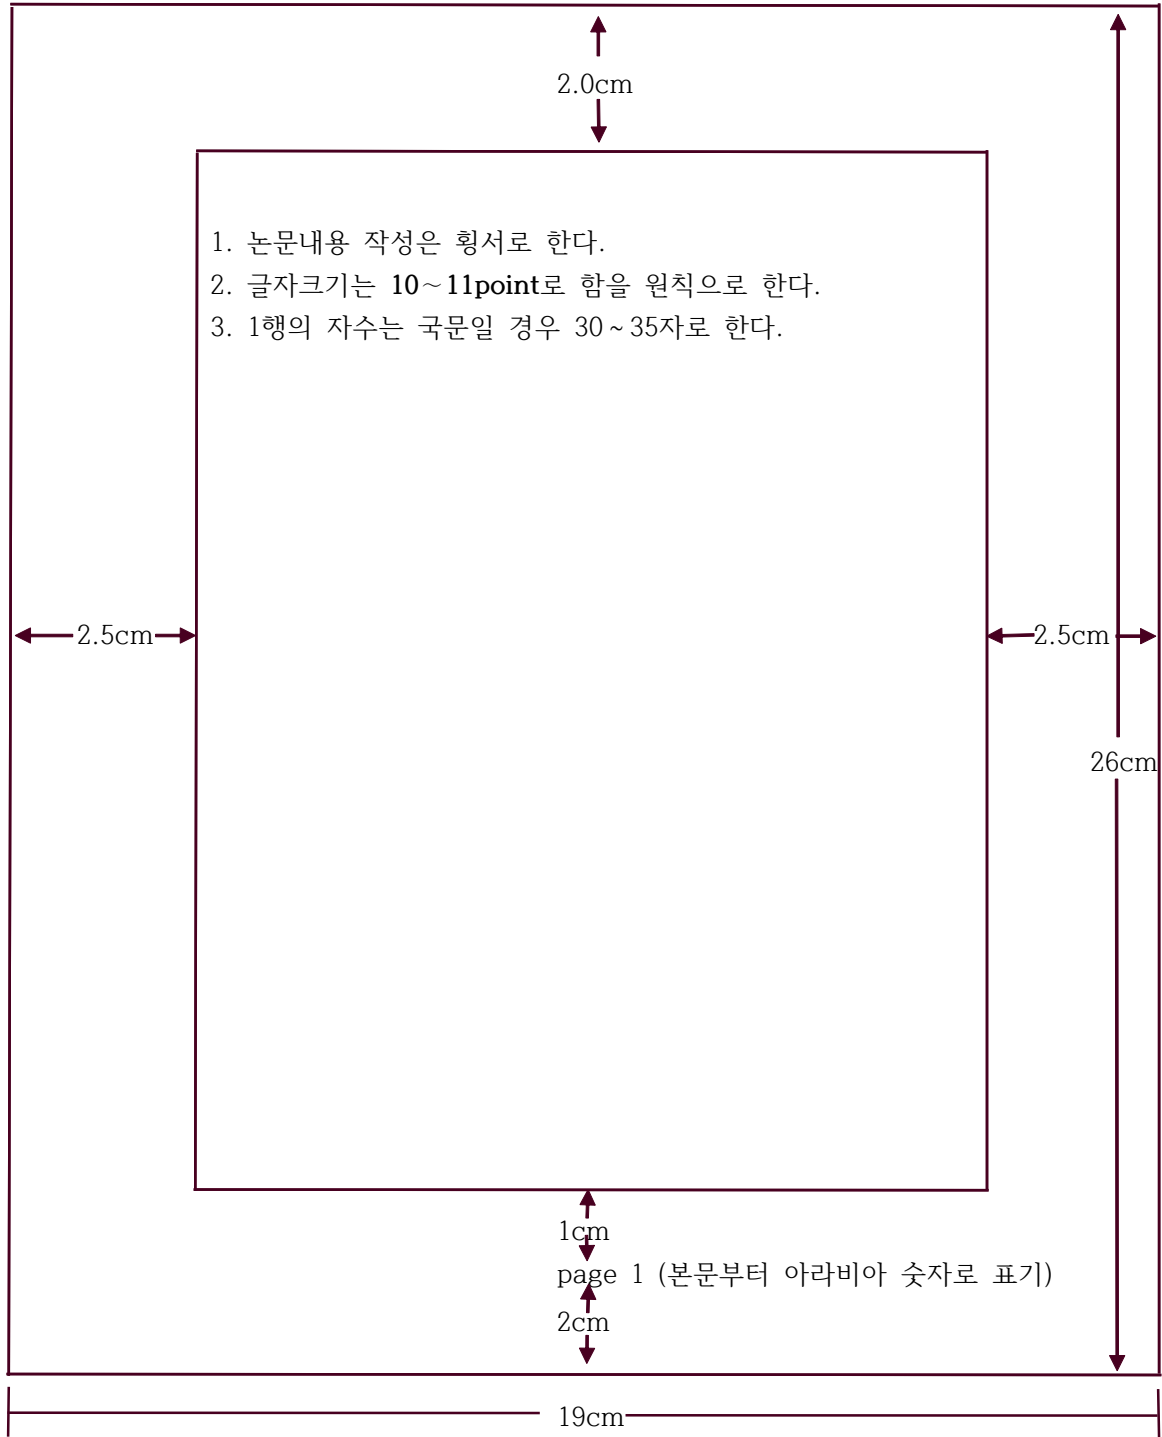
2.0cm

1. 논문내용 작성은 횡서로 한다.
2. 글자크기는 10~11point로 함을 원칙으로 한다.
3. 1행의 자수는 국문일 경우 30~35자로 한다.

2.5cm

2.5cm

26cm

1cm

page 1 (본문부터 아라비아 숫자로 표기)

2cm

19cm